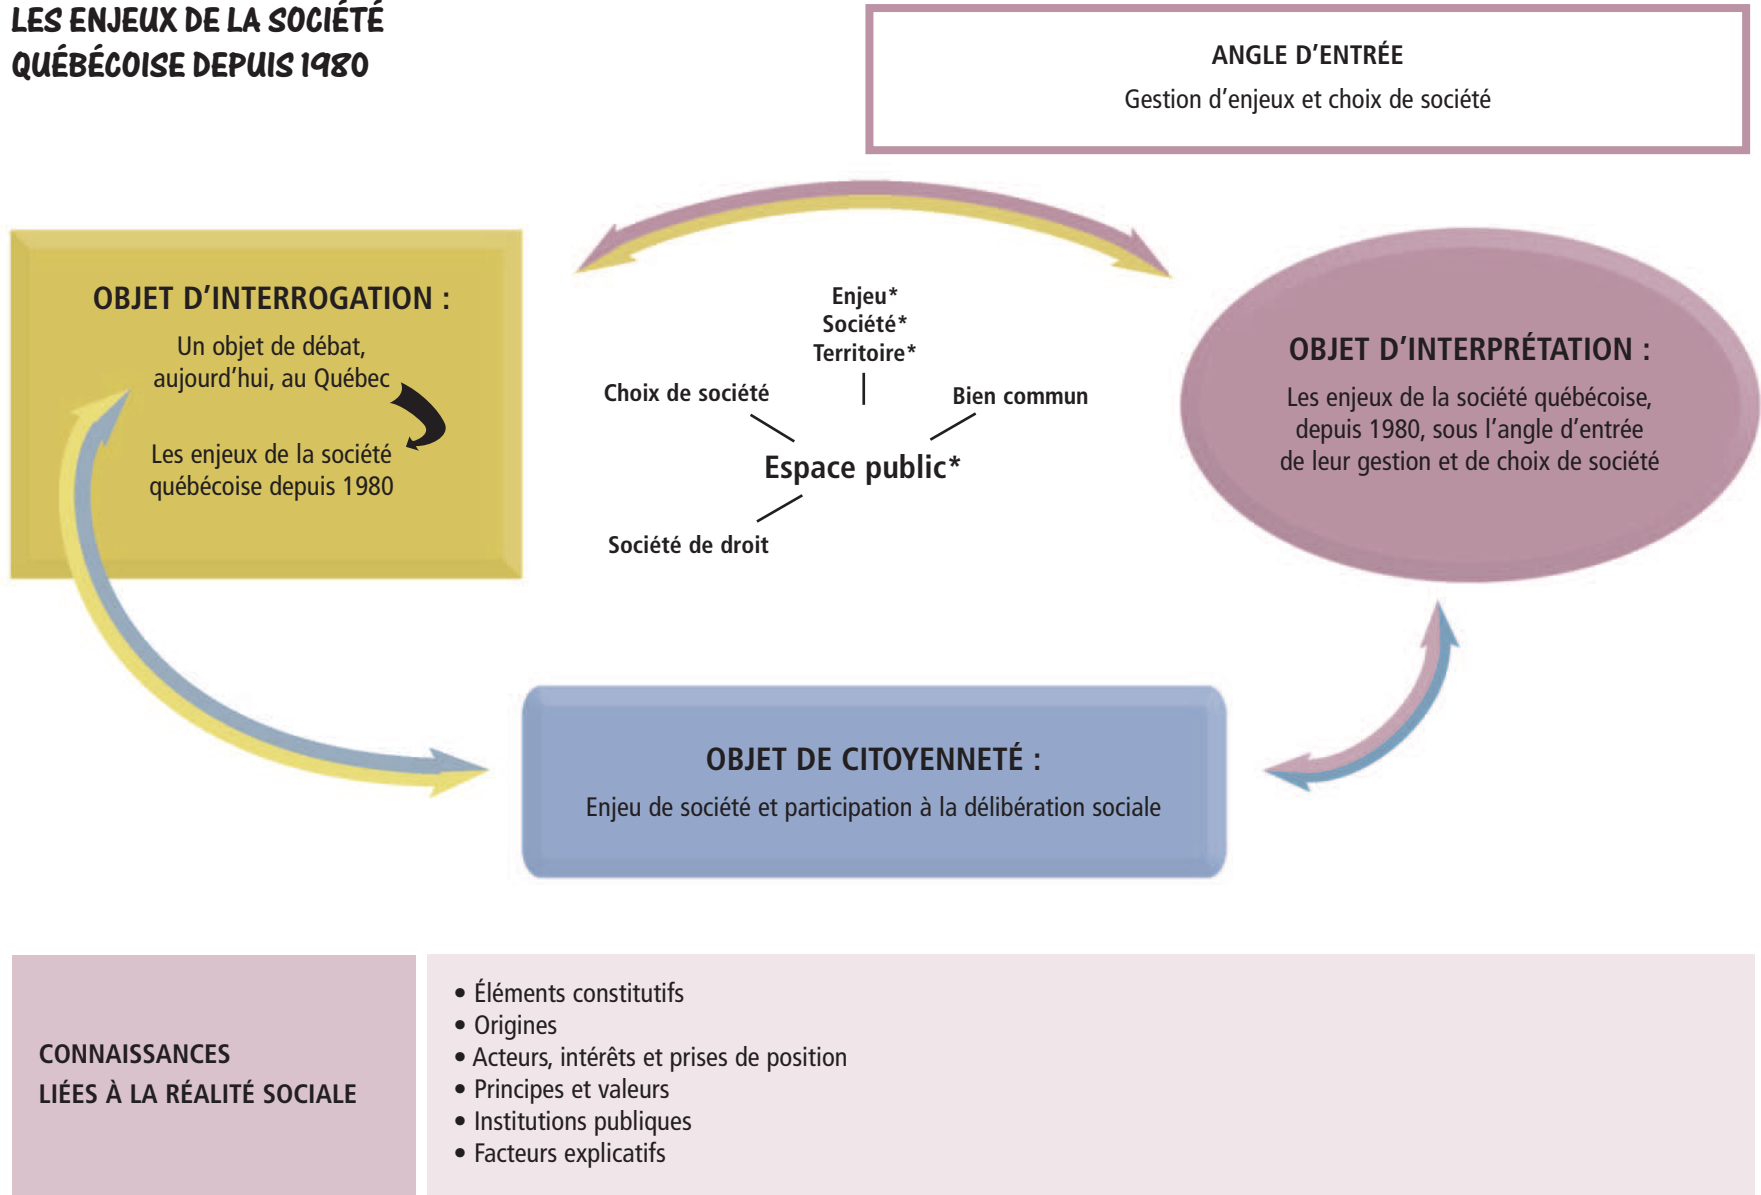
LES ENJEUX DE LA SOCIÉTÉ QUÉBÉCOISE DEPUIS 1980

ANGLE D'ENTRÉE
Gestion d'enjeux et choix de société

OBJET D'INTERROGATION :
Un objet de débat, aujourd'hui, au Québec

Les enjeux de la société québécoise depuis 1980

Enjeu*
Société*
Territoire*

Choix de société

Bien commun

Espace public*

Société de droit

OBJET D'INTERPRÉTATION :
Les enjeux de la société québécoise, depuis 1980, sous l'angle d'entrée de leur gestion et de choix de société

OBJET DE CITOYENNETÉ :
Enjeu de société et participation à la délibération sociale

CONNAISSANCES
LIÉES À LA RÉALITÉ SOCIALE

• Éléments constitutifs
• Origines
• Acteurs, intérêts et prises de position
• Principes et valeurs
• Institutions publiques
• Facteurs explicatifs